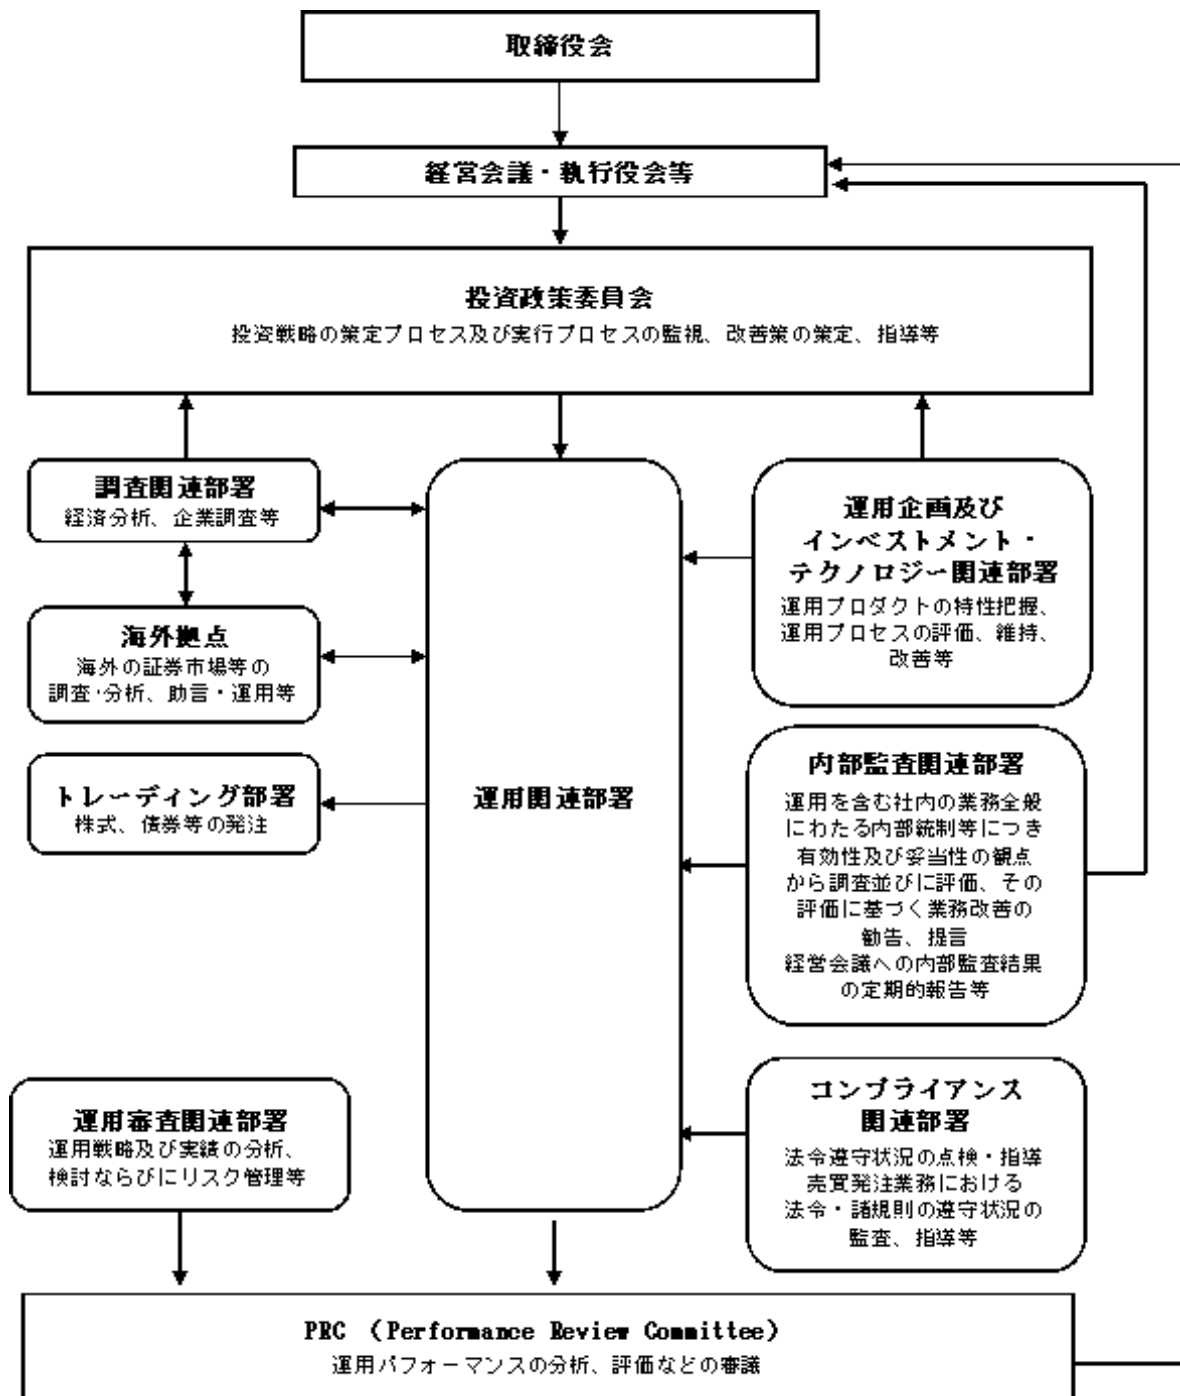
取締役会

経営会議・執行役会等

投資政策委員会
投資戦略の策定プロセス及び実行プロセスの監視、改善策の策定、指導等

調査関連部署
経済分析、企業調査等

海外拠点
海外の証券市場等の調査･分析、助言・運用等

トレーディング部署
株式、債券等の発注

運用関連部署

運用企画及びインベストメント・テクノロジー関連部署
運用プロダクトの特性把握、運用プロセスの評価、維持、改善等

内部監査関連部署
運用を含む社内の業務全般にわたる内部統制等につき有効性及び妥当性の観点から調査並びに評価、その評価に基づく業務改善の勧告、提言
経営会議への内部監査結果の定期的報告等

運用審査関連部署
運用戦略及び実績の分析、検討ならびにリスク管理等

コンプライアンス関連部署
法令遵守状況の点検・指導
売買発注業務における法令・諸規則の遵守状況の監査、指導等

PRC （Performance Review Committee）
運用パフォーマンスの分析、評価などの審議